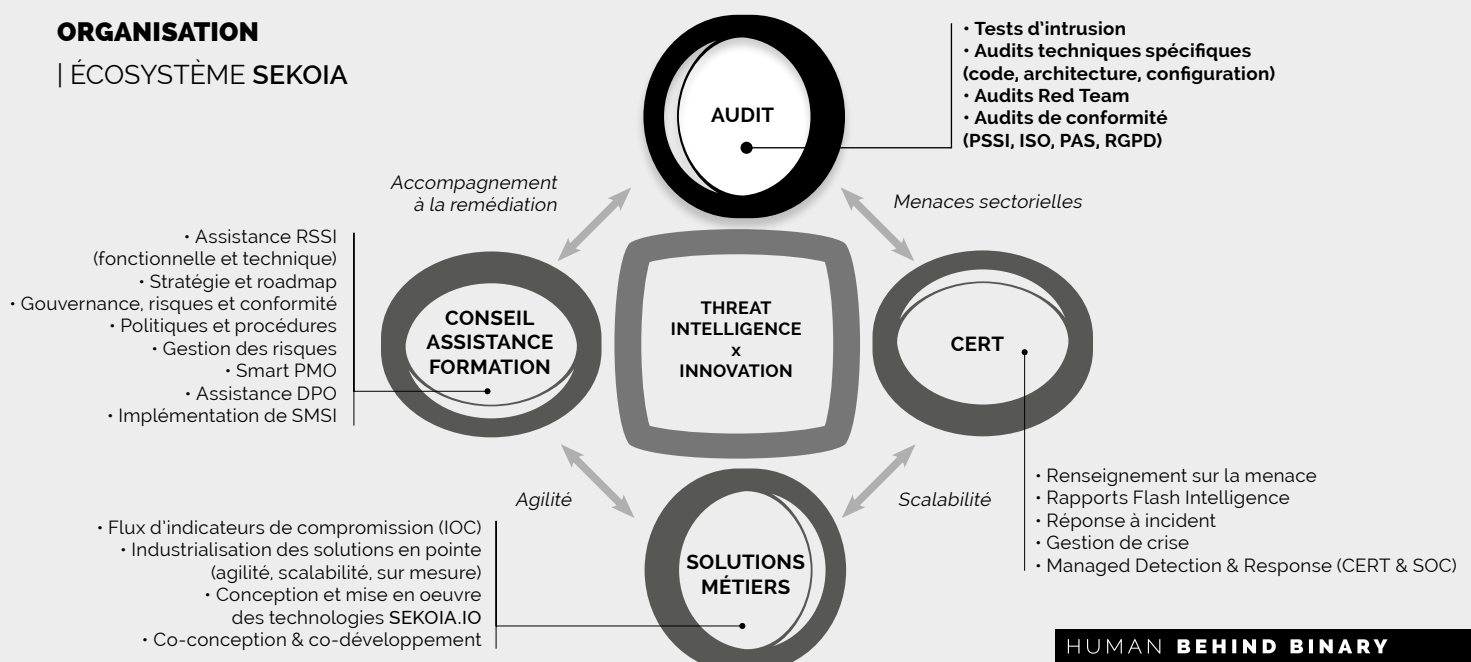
ORGANISATION
| ÉCOSYSTÈME SEKOIA

AUDIT

• Tests d'intrusion
• Audits techniques spécifiques (code, architecture, configuration)
• Audits Red Team
• Audits de conformité (PSSI, ISO, PAS, RGPD)

Accompagnement à la remédiation

Menaces sectorielles

• Assistance RSSI (fonctionnelle et technique)
• Stratégie et roadmap
• Gouvernance, risques et conformité
• Politiques et procédures
• Gestion des risques
• Smart PMO
• Assistance DPO
• Implémentation de SMSI

CONSEIL ASSISTANCE FORMATION

THREAT INTELLIGENCE x INNOVATION

CERT

• Renseignement sur la menace
• Rapports Flash Intelligence
• Réponse à incident
• Gestion de crise
• Managed Detection & Response (CERT & SOC)

Agilité

Scalabilité

• Flux d'indicateurs de compromission (IOC)
• Industrialisation des solutions en pointe (agilité, scalabilité, sur mesure)
• Conception et mise en oeuvre des technologies SEKOIA.IO
• Co-conception & co-développement

SOLUTIONS MÉTIERS

HUMAN BEHIND BINARY